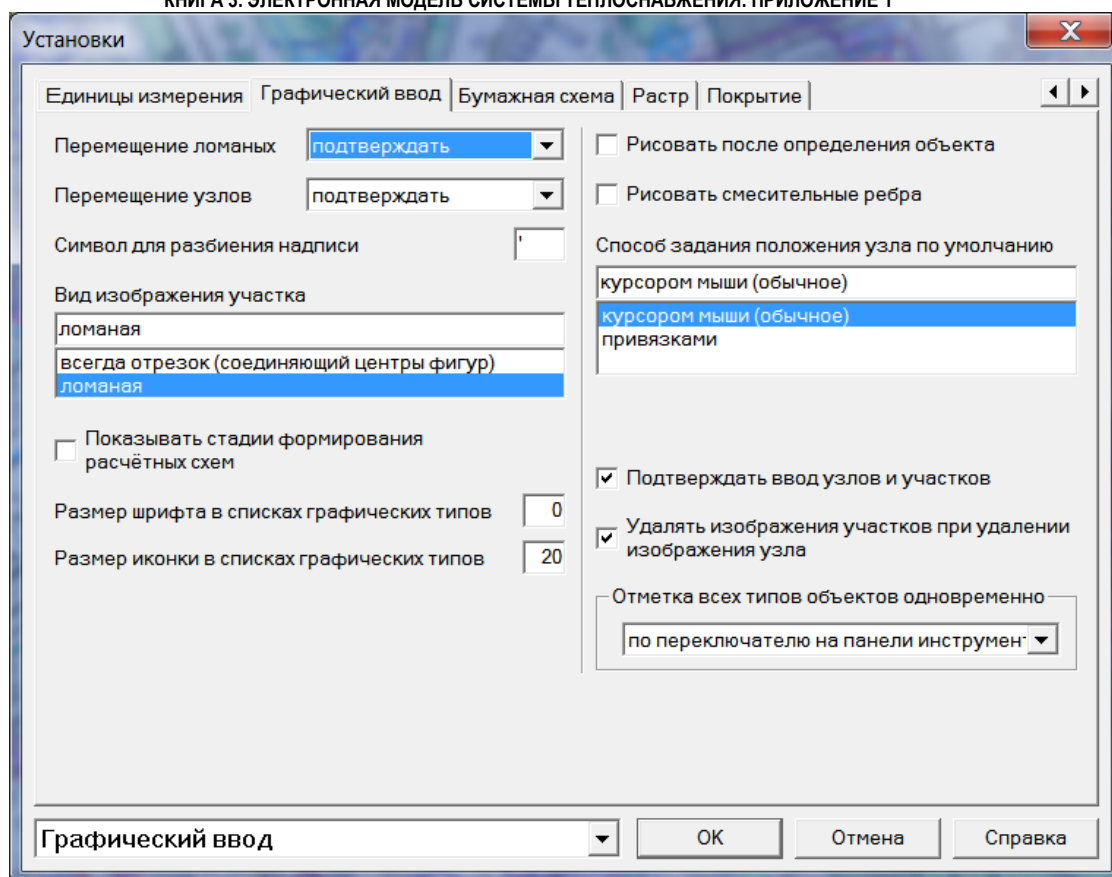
КНИГА 3. ЭЛЕКТРОННАЯ МОДЕЛЬ СИСТЕМЫ ТЕПЛОСНАБЖЕНИЯ. ПРИЛОЖЕНИЕ 1

Установки

X

Единицы измерения | Графический ввод | Бумажная схема | Растр | Покрытие

Перемещение ломаных | подтверждать

Перемещение узлов | подтверждать

Символ для разбиения надписи | '

Вид изображения участка

ломаная

всегда отрезок (соединяющий центры фигур)

ломаная

Показывать стадии формирования расчётных схем

Размер шрифта в списках графических типов | 0

Размер иконки в списках графических типов | 20

Рисовать после определения объекта

Рисовать смесительные ребра

Способ задания положения узла по умолчанию

курсором мыши (обычное)

курсором мыши (обычное)

привязками

Подтверждать ввод узлов и участков

Удалять изображения участков при удалении изображения узла

Отметка всех типов объектов одновременно

по переключателю на панели инструмент

Графический ввод

OK

Отмена

Справка